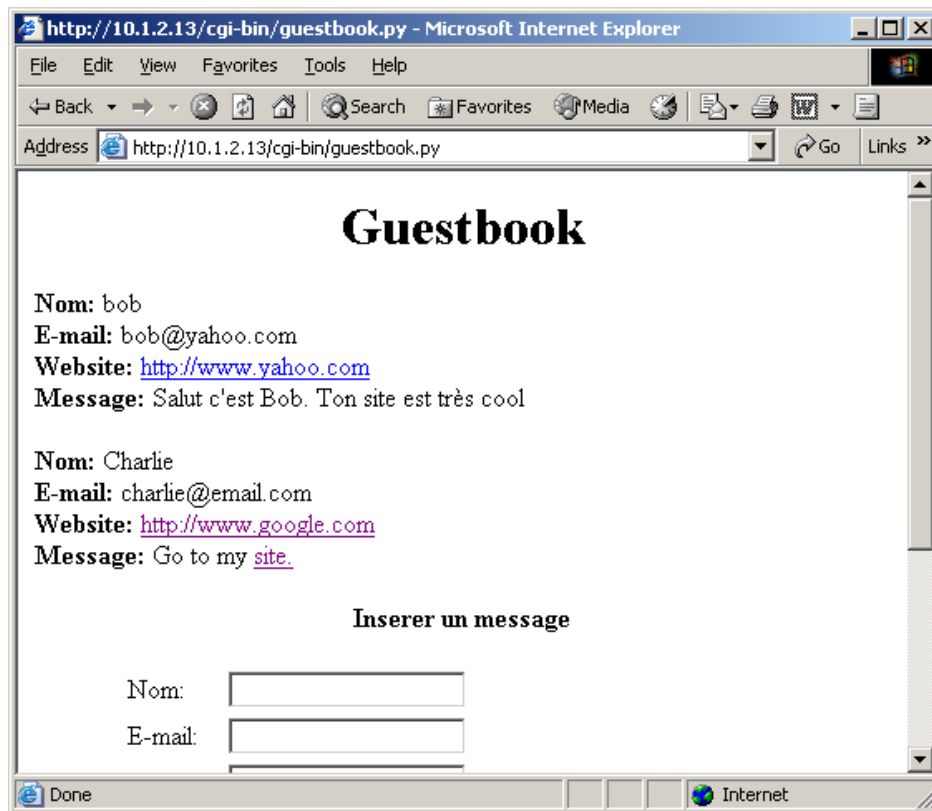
http://10.1.2.13/cgi-bin/guestbook.py - Microsoft Internet Explorer

File Edit View Favorites Tools Help

Back Search Favorites Media

Address http://10.1.2.13/cgi-bin/guestbook.py Go Links »

# Guestbook

**Nom:** bob
**E-mail:** bob@yahoo.com
**Website:** http://www.yahoo.com
**Message:** Salut c'est Bob. Ton site est très cool

**Nom:** Charlie
**E-mail:** charlie@email.com
**Website:** http://www.google.com
**Message:** Go to my site.

**Inserer un message**

Nom:
E-mail:

Done Internet